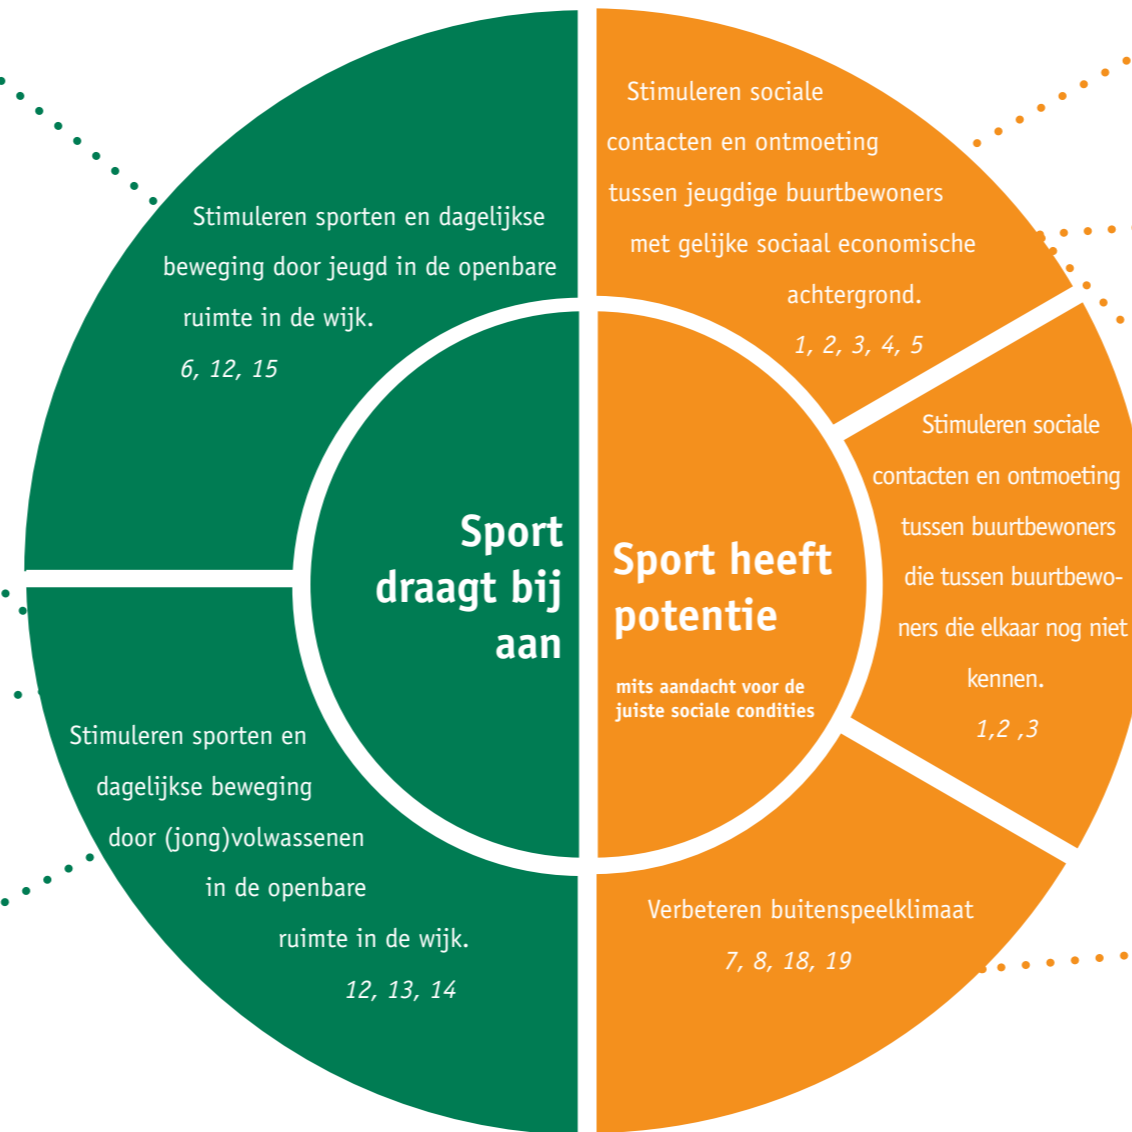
Stimuleren sporten en dagelijkse beweging door jeugd in de openbare ruimte in de wijk.
6, 12, 15

Stimuleren sporten en dagelijkse beweging door (jong)volwassenen in de openbare ruimte in de wijk.
12, 13, 14

Sport draagt bij aan

Sport heeft potentie

mits aandacht voor de juiste sociale condities

Stimuleren sociale contacten en ontmoeting tussen jeugdige buurtbewoners met gelijke sociaal economische achtergrond.
1, 2, 3, 4, 5

Stimuleren sociale contacten en ontmoeting tussen buurtbewoners die tussen buurtbewoners die elkaar nog niet kennen.
1,2 ,3

Verbeteren buitenspeelklimaat
7, 8, 18, 19